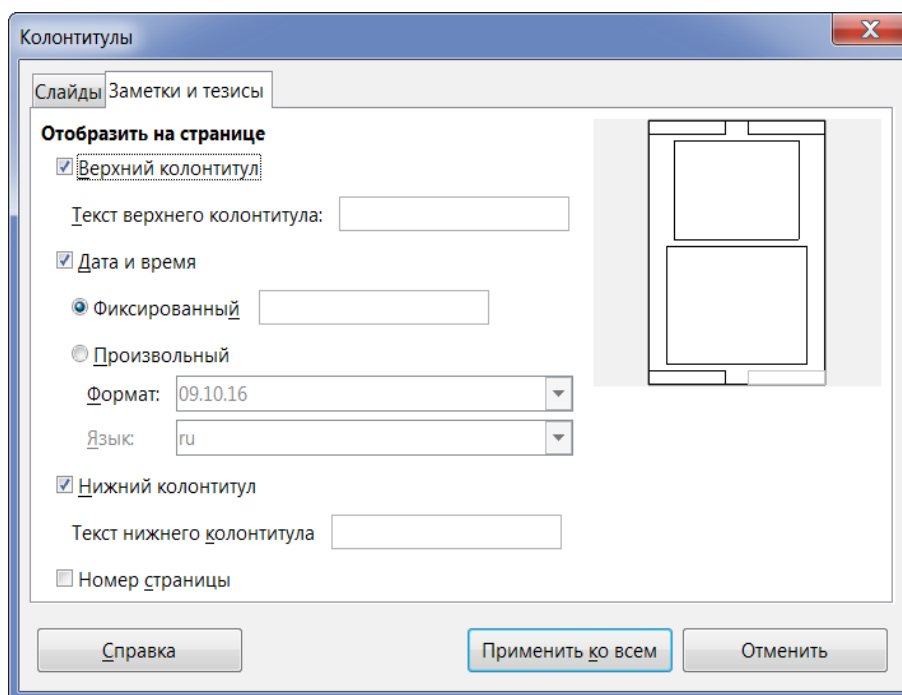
Колонтитулы

Слайды
Заметки и тезисы

Отобразить на странице

Верхний колонтитул

Текст верхнего колонтитула:

Дата и время

Фиксированный

Произвольный

Формат: 09.10.16

Язык: ru

Нижний колонтитул

Текст нижнего колонтитула

Номер страницы

Справка
Применить ко всем
Отменить